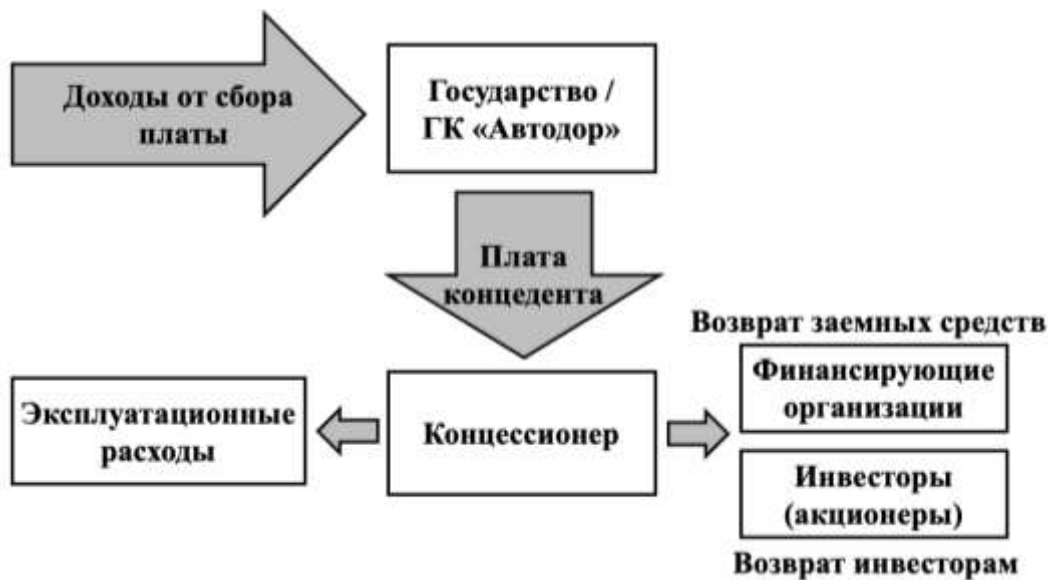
Доходы от сбора платы

Государство / ГК «Автодор»

Плата концедента

Возврат заемных средств

Эксплуатационные расходы

Концессионер

Финансирующие организации

Инвесторы (акционеры)

Возврат инвесторам